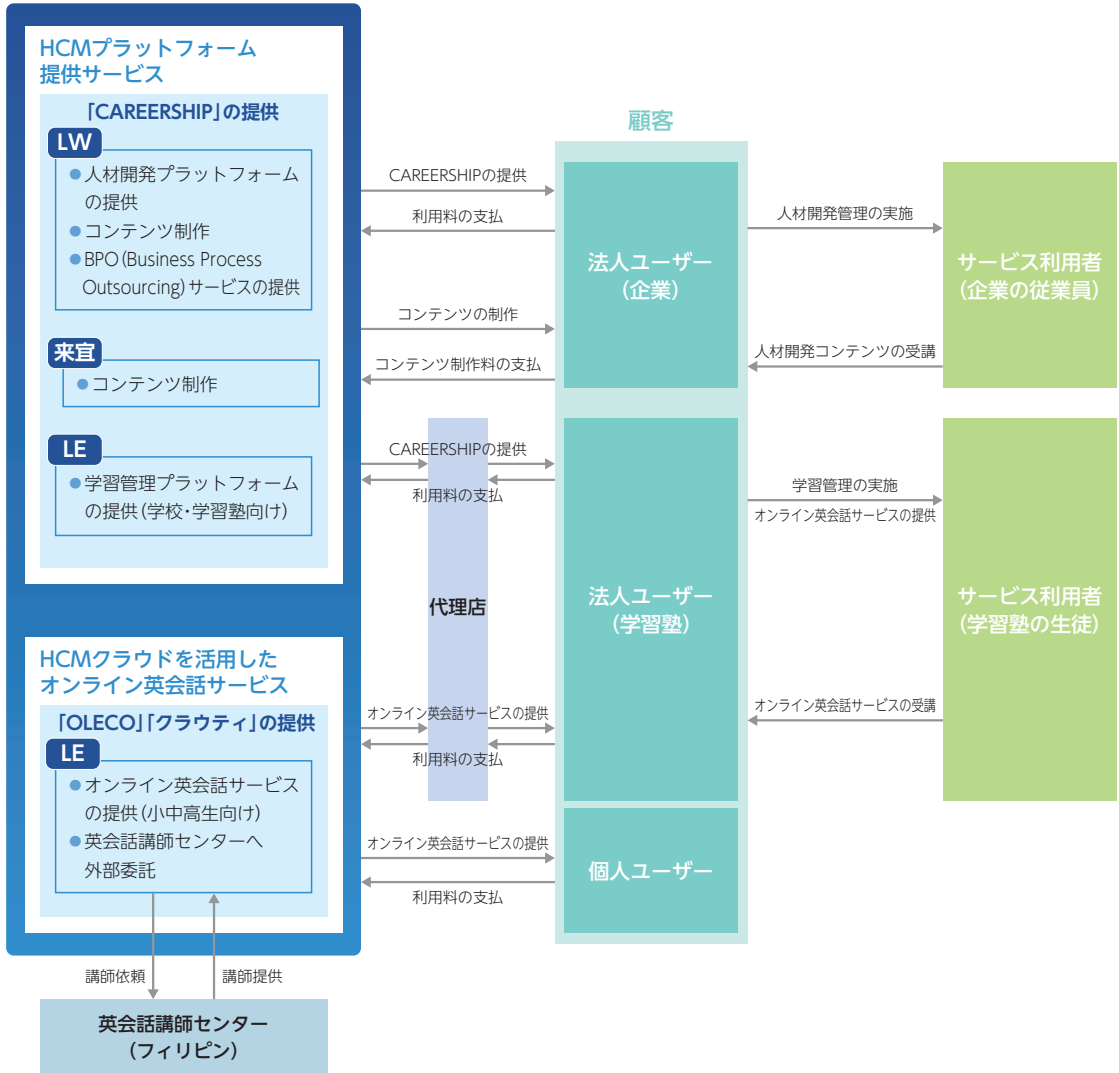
HCMプラットフォーム
提供サービス

「CAREERSHIP」の提供

LW

●人材開発プラットフォームの提供
●コンテンツ制作
●BPO (Business Process Outsourcing) サービスの提供

来宜

●コンテンツ制作

LE

●学習管理プラットフォームの提供（学校・学習塾向け）

HCMクラウドを活用した
オンライン英会話サービス

「OLECO」「クラウティ」の提供

LE

●オンライン英会話サービスの提供（小中高生向け）
●英会話講師センターへ外部委託

講師依頼

講師提供

英会話講師センター
（フィリピン）

代理店

顧客

CAREERSHIPの提供

利用料の支払

コンテンツの制作

コンテンツ制作料の支払

CAREERSHIPの提供

利用料の支払

オンライン英会話サービスの提供

利用料の支払

オンライン英会話サービスの提供

利用料の支払

法人ユーザー
（企業）

法人ユーザー
（学習塾）

個人ユーザー

人材開発管理の実施

人材開発コンテンツの受講

学習管理の実施

オンライン英会話サービスの提供

オンライン英会話サービスの受講

サービス利用者
（企業の従業員）

サービス利用者
（学習塾の生徒）